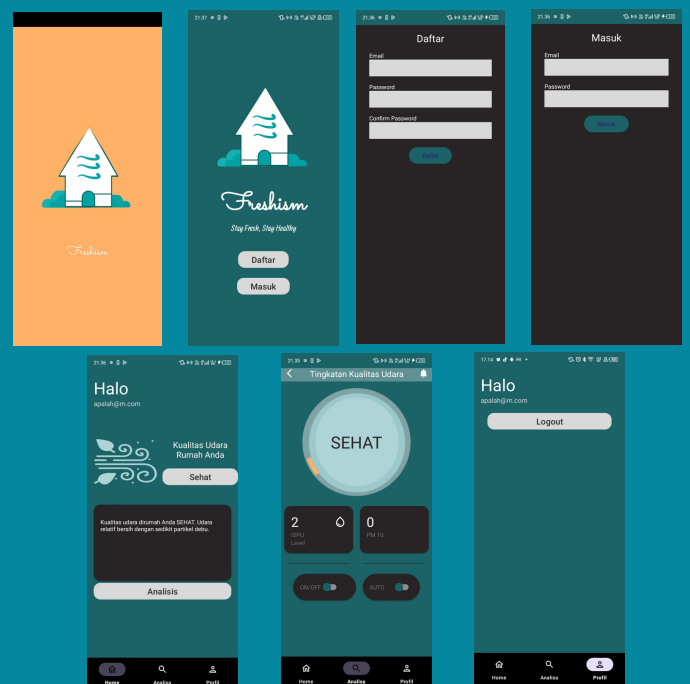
Freshism

21.37

Freshism

Stay Fresh, Stay Healthy

Daftar

Masuk

21.36

Daftar

Email

Password

Confirm Password

Daftar

21.36

Masuk

Email

Password

Masuk

21.36

Halo

apalah@m.com

Kualitas Udara Rumah Anda

Sehat

Kualitas udara dirumah Anda SEHAT. Udara relatif bersih dengan sedikit partikel debu.

Analisis

Home

Analisa

Profil

21.35

Tingkatan Kualitas Udara

SEHAT

2

ISPU Level

0

PM 10

ON/OFF

AUTO

Home

Analisa

Profil

17.14

Halo

apalah@m.com

Logout

Home

Analisa

Profil